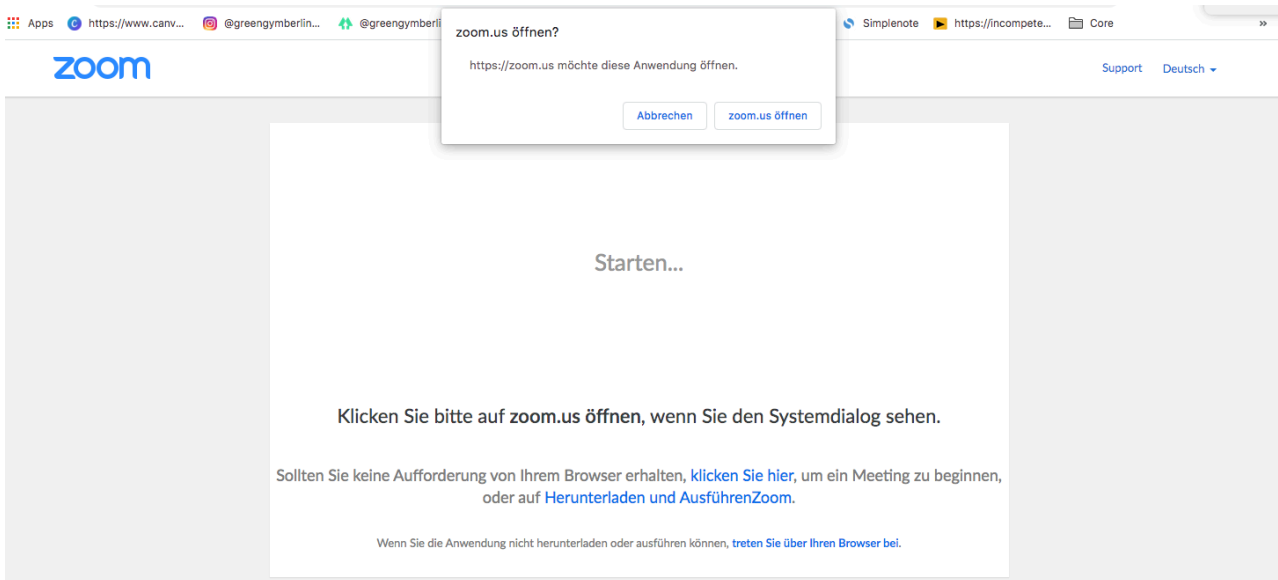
Apps https://www.canv... @greengymberlin... @greengymberli Simplenote https://incompete... Core »

zoom

Support Deutsch

zoom.us öffnen?

https://zoom.us möchte diese Anwendung öffnen.

Abbrechen zoom.us öffnen

Starten...

Klicken Sie bitte auf zoom.us öffnen, wenn Sie den Systemdialog sehen.

Sollten Sie keine Aufforderung von Ihrem Browser erhalten, klicken Sie hier, um ein Meeting zu beginnen, oder auf Herunterladen und AusführenZoom.

Wenn Sie die Anwendung nicht herunterladen oder ausführen können, treten Sie über Ihren Browser bei.